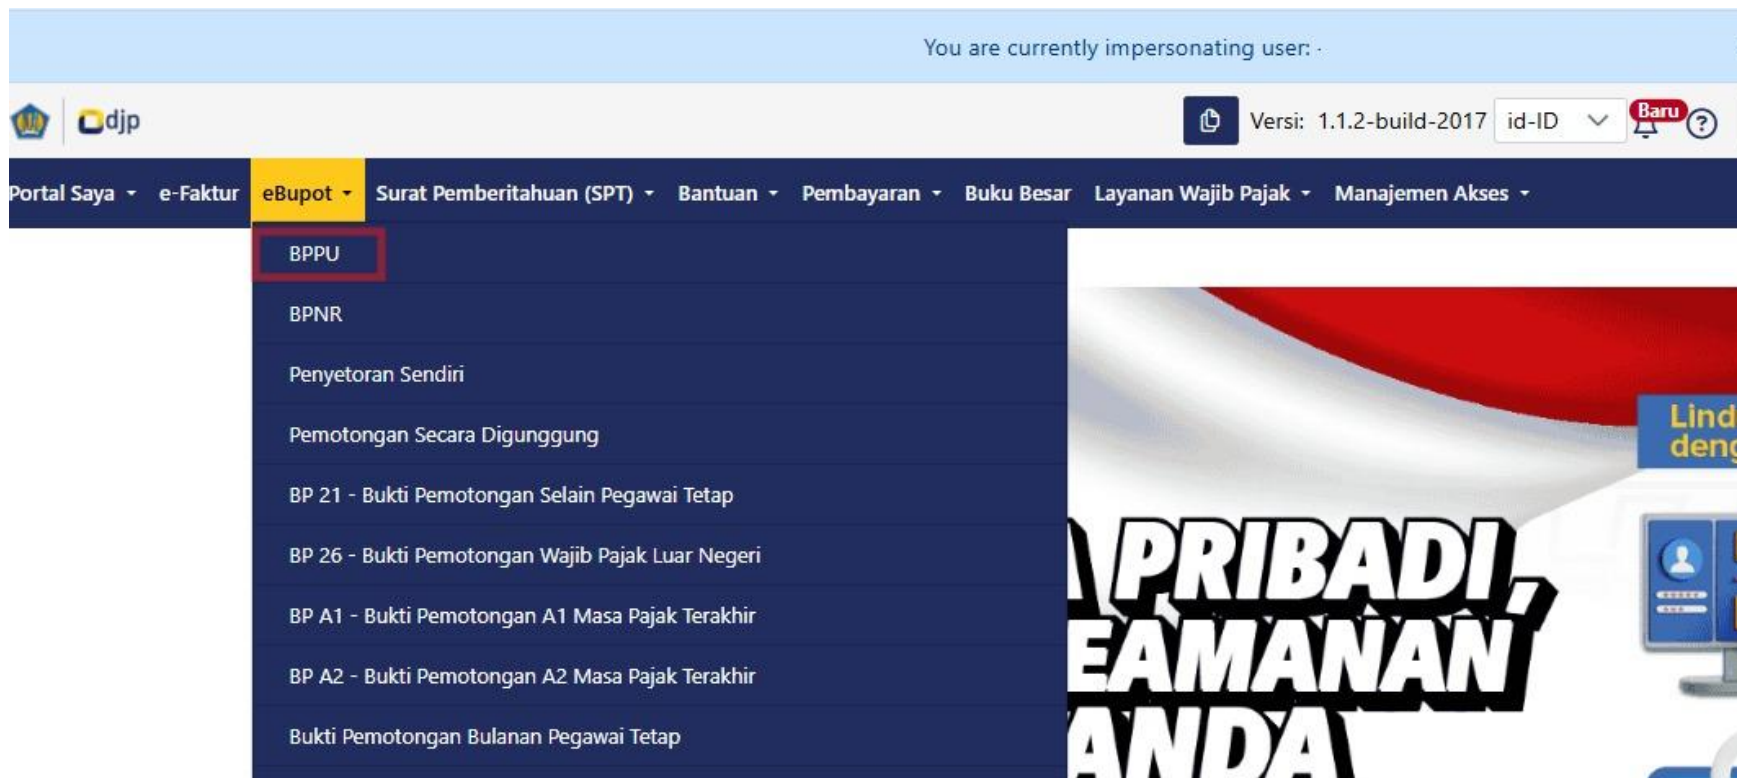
You are currently impersonating user: ·

djp

Versi: 1.1.2-build-2017 id-ID

Baru

Portal Saya e-Faktur eBupot Surat Pemberitahuan (SPT) Bantuan Pembayaran Buku Besar Layanan Wajib Pajak Manajemen Akses

BPPU

BPNR

Penyetoran Sendiri

Pemotongan Secara Digunggung

BP 21 - Bukti Pemotongan Selain Pegawai Tetap

BP 26 - Bukti Pemotongan Wajib Pajak Luar Negeri

BP A1 - Bukti Pemotongan A1 Masa Pajak Terakhir

BP A2 - Bukti Pemotongan A2 Masa Pajak Terakhir

Bukti Pemotongan Bulanan Pegawai Tetap

Lind deng

PRIBADI, EAMANAN ANDA